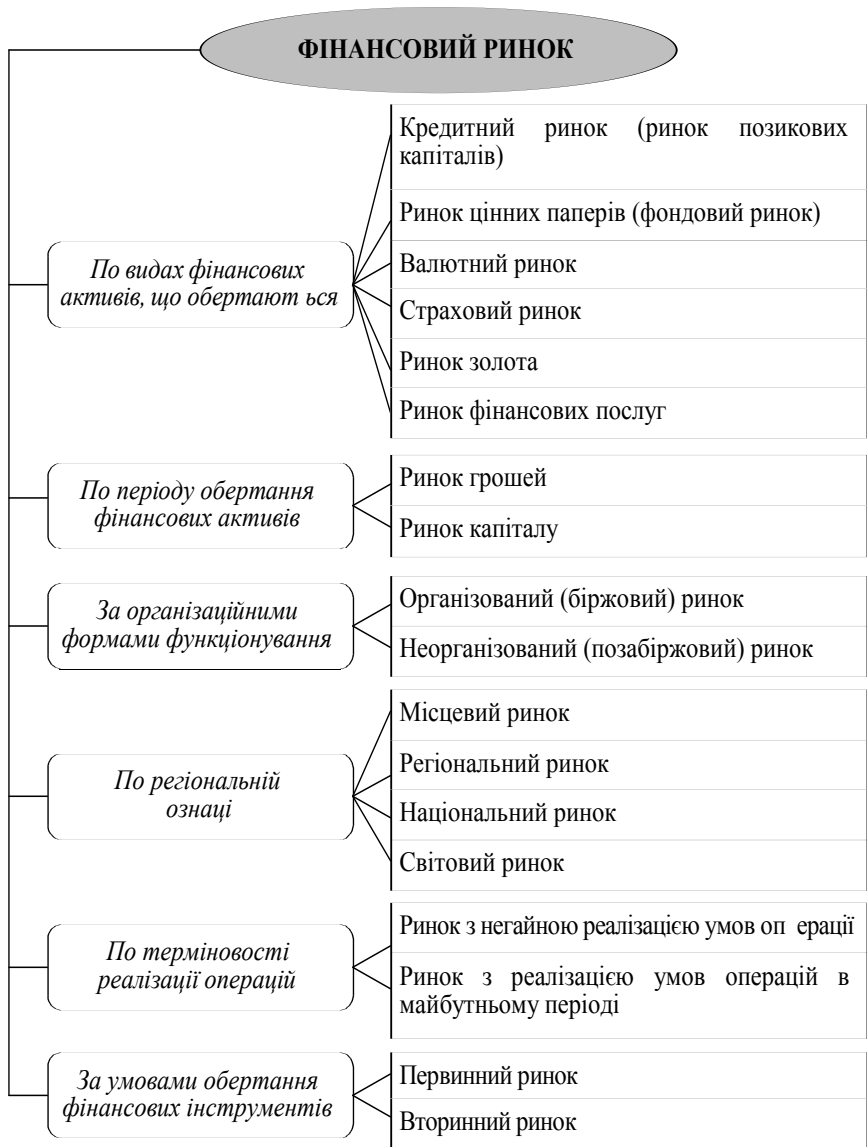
ФІНАНСОВИЙ РИНОК

По видах фінансових активів, що обертают ься

Кредитний ринок (ринок позикових капіталів)

Ринок цінних паперів (фондовий ринок)

Валютний ринок

Страховий ринок

Ринок золота

Ринок фінансових послуг

По періоду обертання фінансових активів

Ринок грошей

Ринок капіталу

За організаційними формами функціонування

Організований (біржовий) ринок

Неорганізований (позабіржовий) ринок

По регіональній ознаці

Місцевий ринок

Регіональний ринок

Національний ринок

Світовий ринок

По терміновості реалізації операцій

Ринок з негайною реалізацією умов оп ерації

Ринок з реалізацією умов операцій в майбутньому періоді

За умовами обертання фінансових інструментів

Первинний ринок

Вторинний ринок